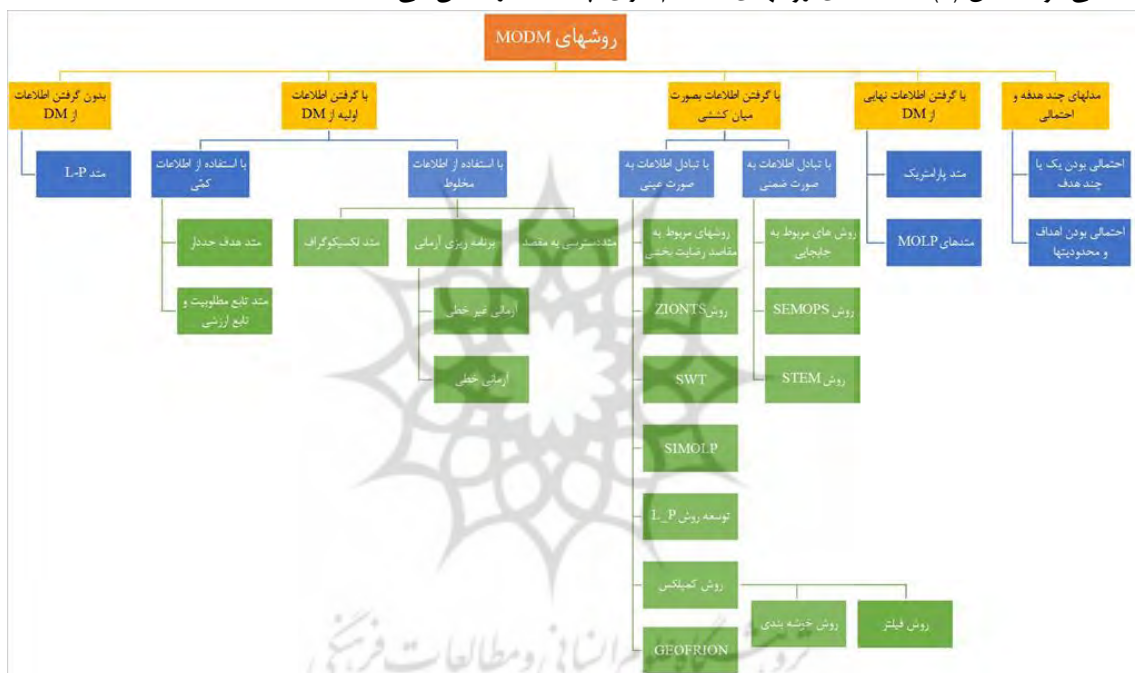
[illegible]

روشهای MODM

بدون گرفتن اطلاعات از DM

متد L-P

با گرفتن اطلاعات اولیه از DM

با استفاده از اطلاعات کمی

متد هدف حددار

متد تابع مطلوبیت و تابع ارزشی

با استفاده از اطلاعات مخلوط

متد لکسیکوگراف

برنامه ریزی آرمانی

آرمانی غیر خطی

آرمانی خطی

متددسترسی به مقصد

با گرفتن اطلاعات بصورت میان کششی

با تبادل اطلاعات به صورت عینی

روشهای مربوط به مقاصد رضایت بخش

روشZIONTS

SWT

SIMOLP

توسعه روش L_P

روش کمپلکس

روش خوشه بندی

روش فیلتر

GEOFRION

با تبادل اطلاعات به صورت ضمنی

روش های مربوط به جابجایی

روش SEMOPS

روش STEM

با گرفتن اطلاعات نهایی از DM

متد پارامتریک

متدهای MOLP

مدلهای چند هدفه و احتمالی

احتمالی بودن یک یا چند هدف

احتمالی بودن اهداف و محدودیتها

پژوهشگاه علوم انسانی و مطالعات فرهنگی